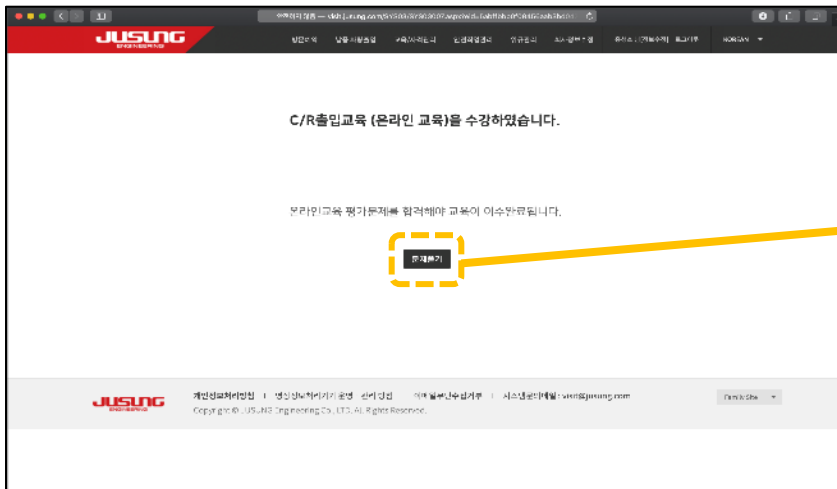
JUSUNG

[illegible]

C/R출입교육 (온라인 교육)을 수강하였습니다.

온라인교육 평가문제를 합격해야 교육이 이수완료됩니다.

문제풀기

JUSUNG

개인정보처리방침 | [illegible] | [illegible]

Copyright © JUSUNG Engineering Co., LTD. All Rights Reserved.

Family Site